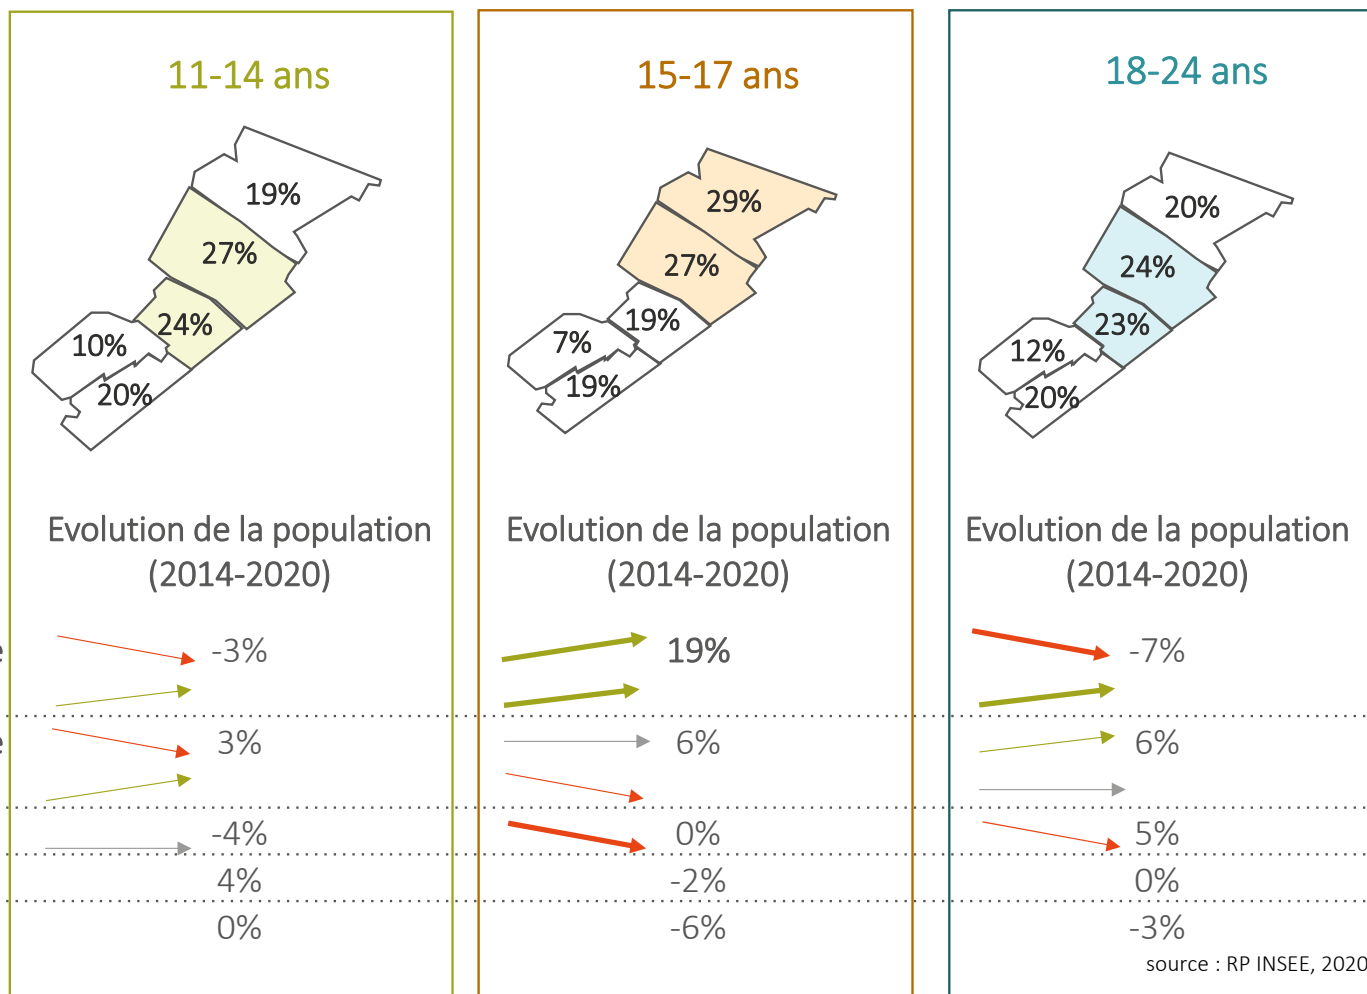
11-14 ans

19%
27%
24%
10%
20%

Evolution de la population (2014-2020)

-3%
3%
-4%
4%
0%

15-17 ans

29%
27%
19%
7%
19%

Evolution de la population (2014-2020)

19%
6%
0%
-2%
-6%

18-24 ans

20%
24%
23%
12%
20%

Evolution de la population (2014-2020)

-7%
6%
5%
0%
-3%

source : RP INSEE, 2020